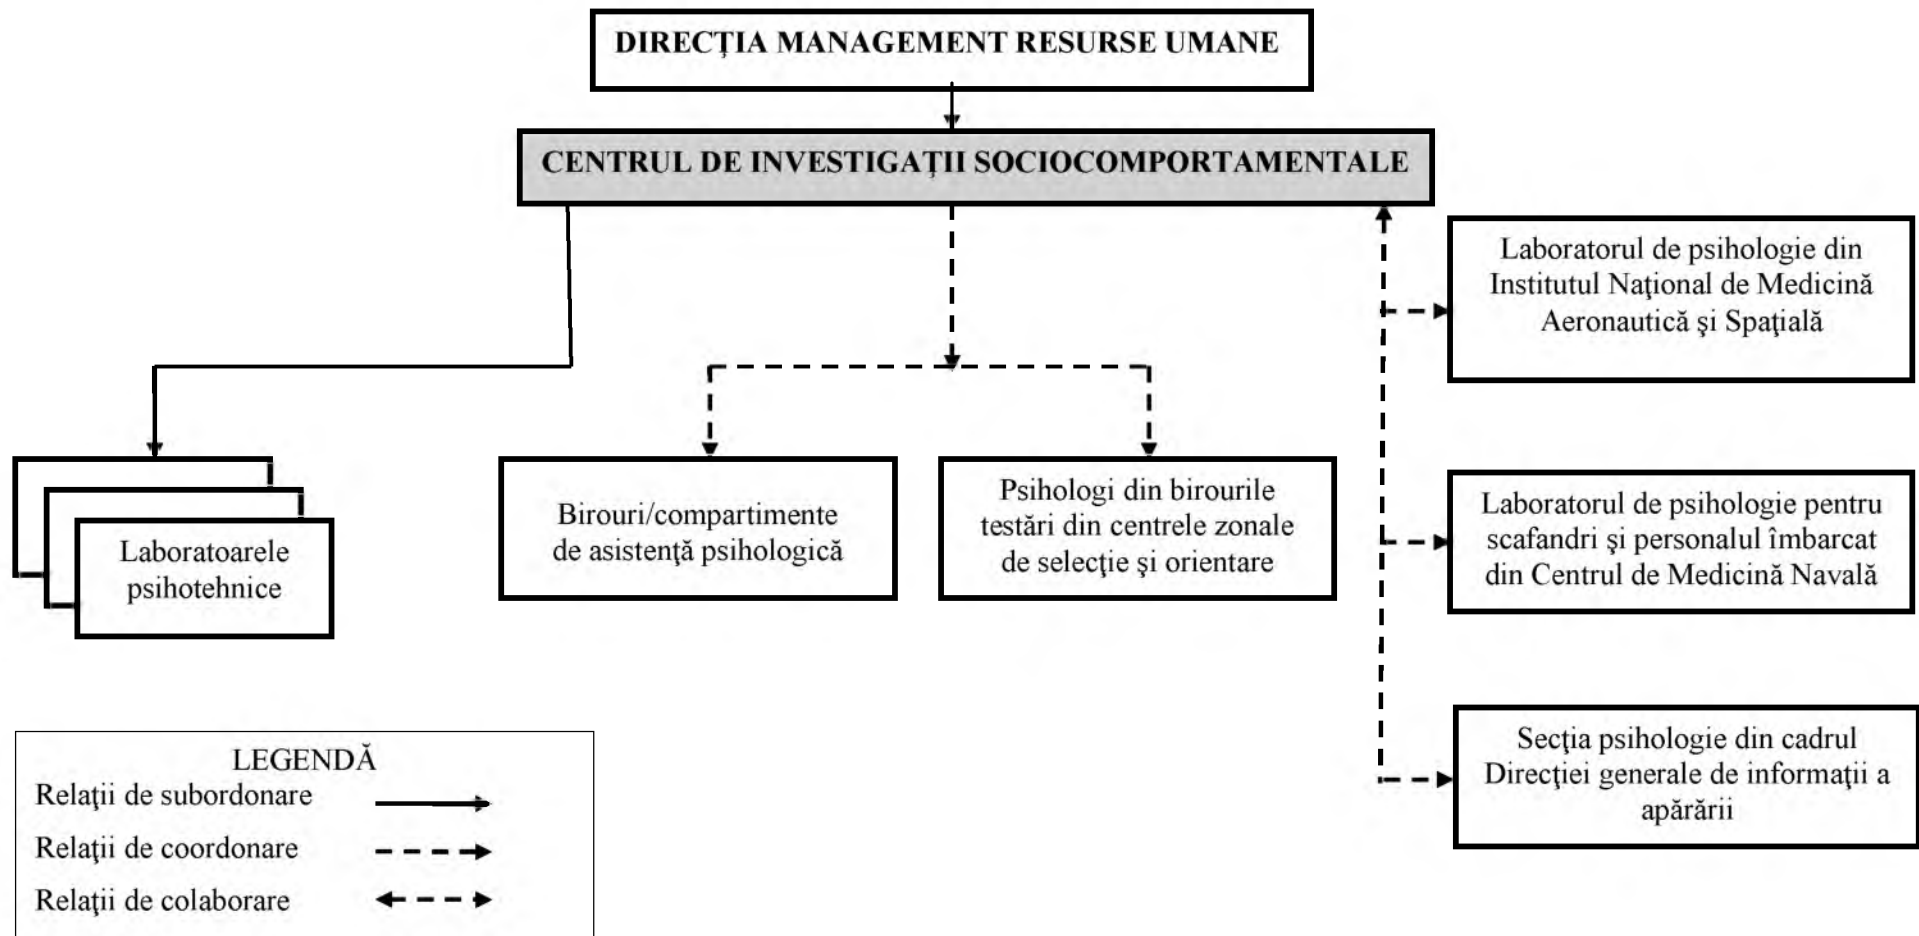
DIRECȚIA MANAGEMENT RESURSE UMANE

CENTRUL DE INVESTIGAȚII SOCIOCOMPORTAMENTALE

Laboratorul de psihologie din Institutul Naţional de Medicină Aeronautică şi Spaţială

Laboratoarele psihotehnice

Birouri/compartimente de asistenţă psihologică

Psihologi din birourile testări din centrele zonale de selecţie şi orientare

Laboratorul de psihologie pentru scafandri şi personalul îmbarcat din Centrul de Medicină Navală

Secţia psihologie din cadrul Direcţiei generale de informaţii a apărării

LEGENDĂ
Relaţii de subordonare
Relaţii de coordonare
Relaţii de colaborare